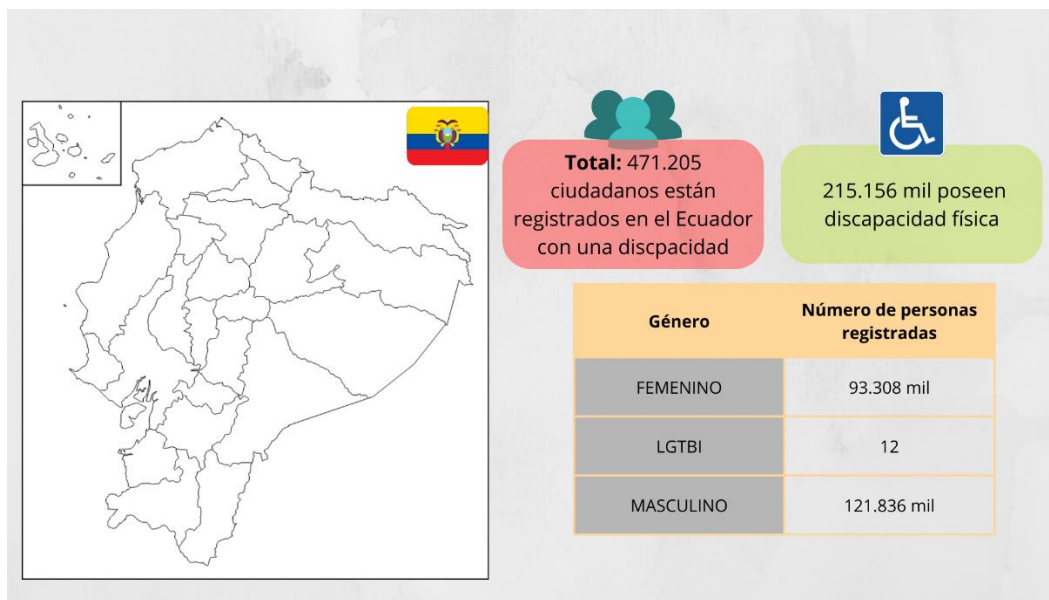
**Total:** 471.205 ciudadanos están registrados en el Ecuador con una discpacidad

215.156 mil poseen discapacidad física

| Género | Número de personas registradas |
|---|---|
| FEMENINO | 93.308 mil |
| LGTBI | 12 |
| MASCULINO | 121.836 mil |